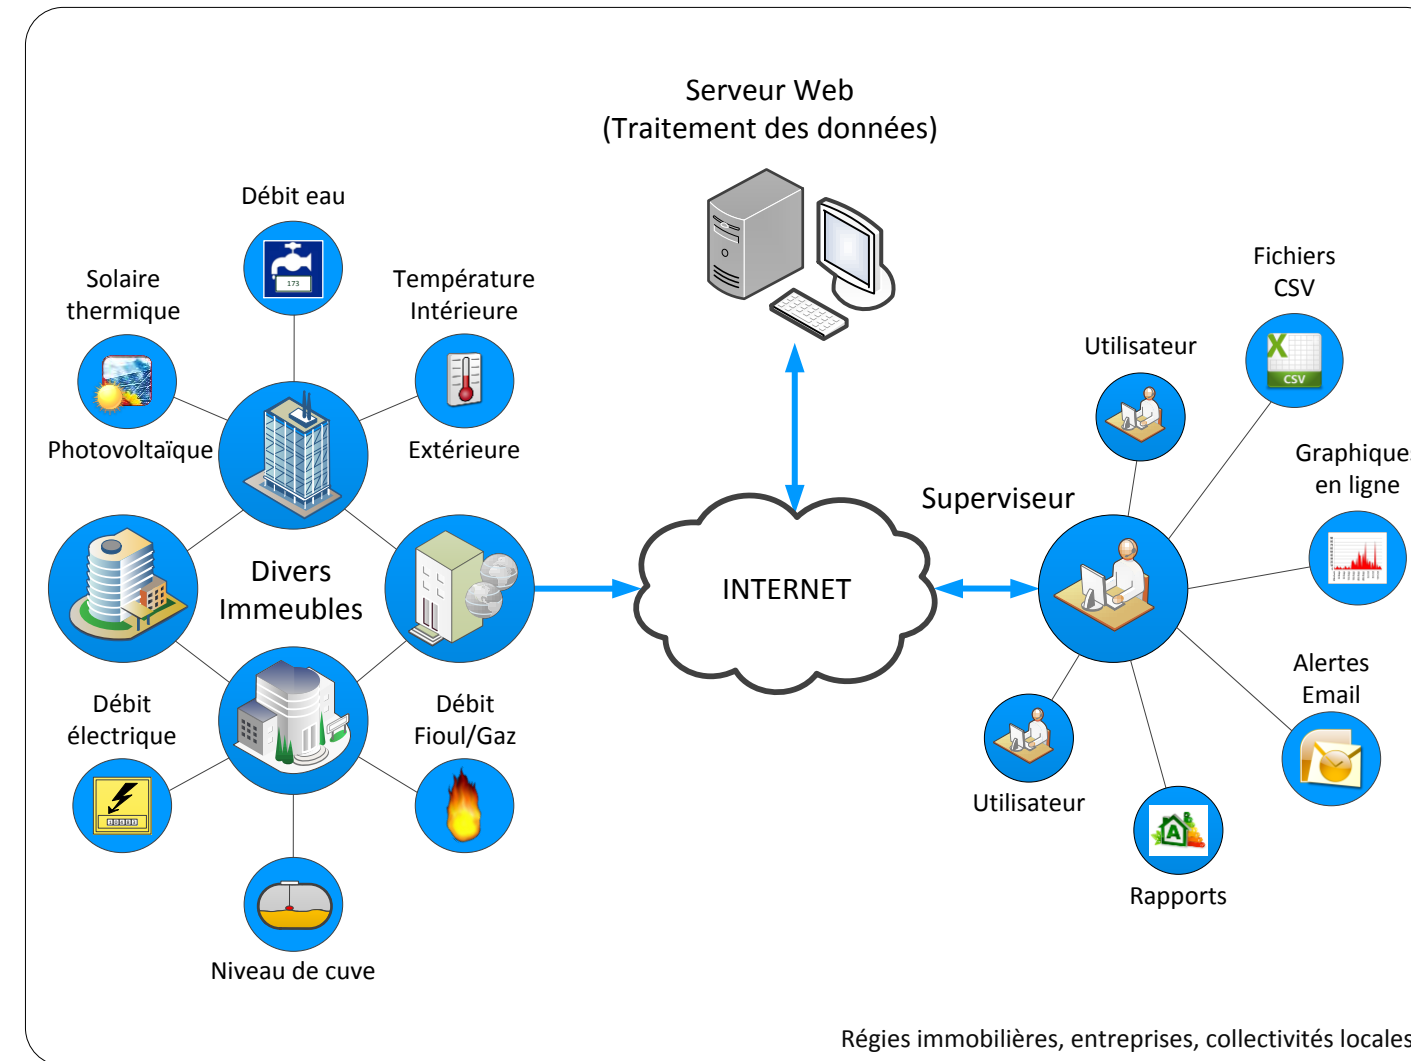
Serveur Web
(Traitement des données)

Débit eau

Solaire thermique

Température Intérieure

Photovoltaïque

Extérieure

Divers Immeubles

INTERNET

Superviseur

Utilisateur

Fichiers CSV

Graphique en ligne

Alertes Email

Débit électrique

Débit Fioul/Gaz

Niveau de cuve

Utilisateur

Rapports

Régies immobilières, entreprises, collectivités locales